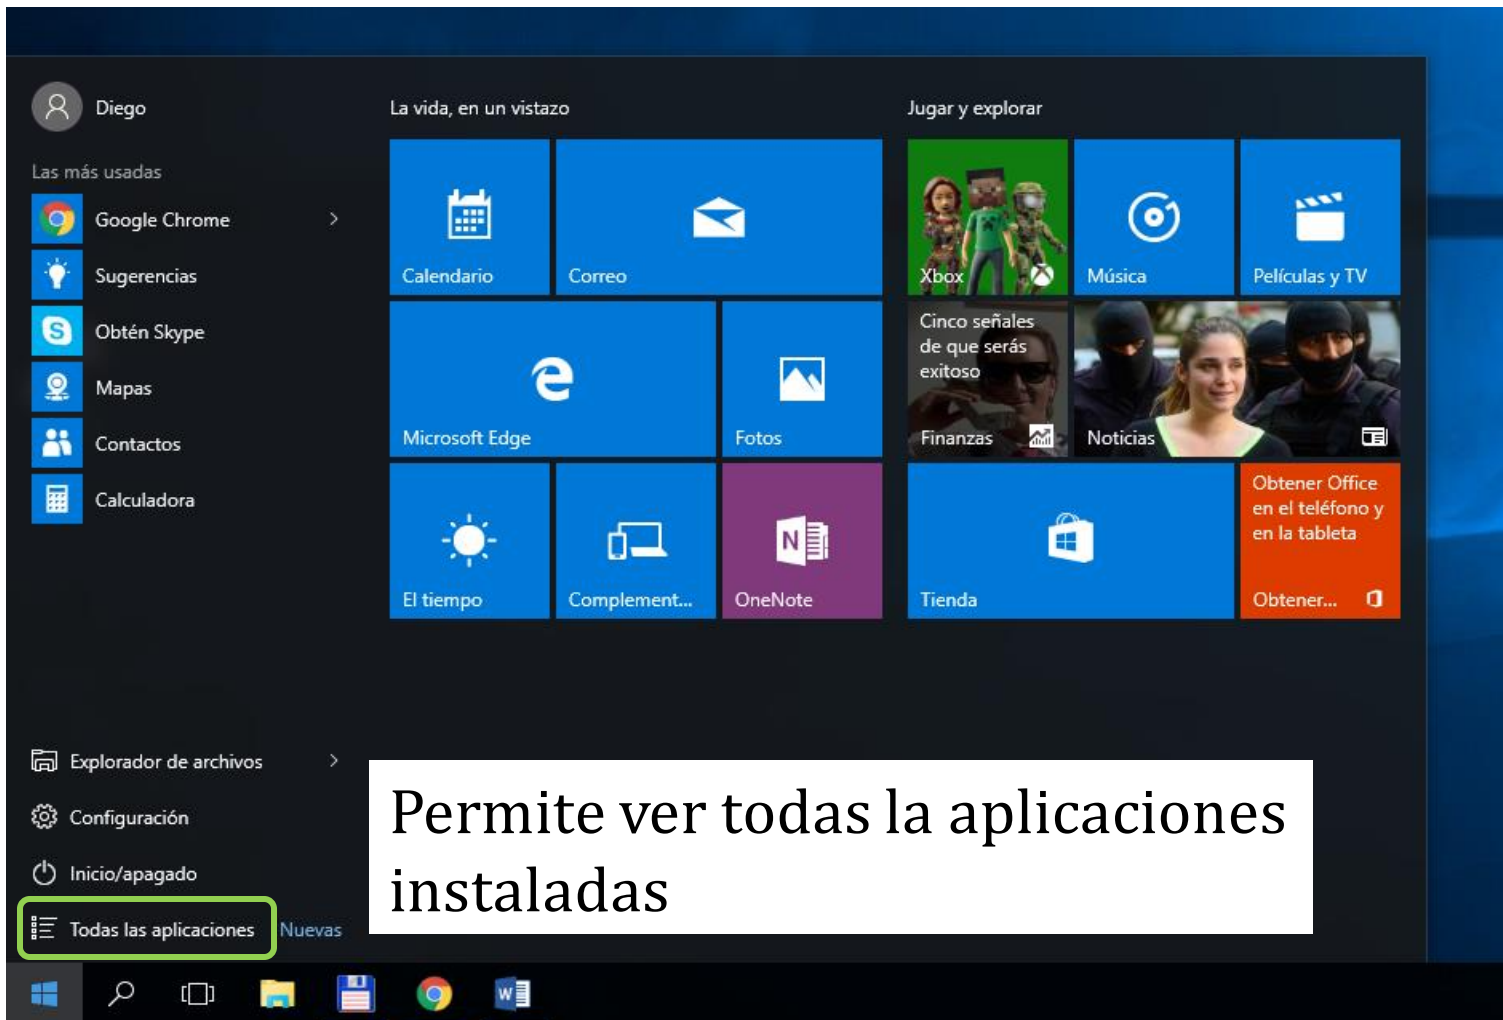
Diego

Las más usadas

Google Chrome

Sugerencias

Obtén Skype

Mapas

Contactos

Calculadora

La vida, en un vistazo

Calendario

Correo

Microsoft Edge

Fotos

El tiempo

Complement...

OneNote

Jugar y explorar

Xbox

Música

Películas y TV

Cinco señales de que serás exitoso

Finanzas

Noticias

Tienda

Obtener Office en el teléfono y en la tableta

Obtener...

Explorador de archivos

Configuración

Inicio/apagado

Todas las aplicaciones

Nuevas

Permite ver todas la aplicaciones instaladas